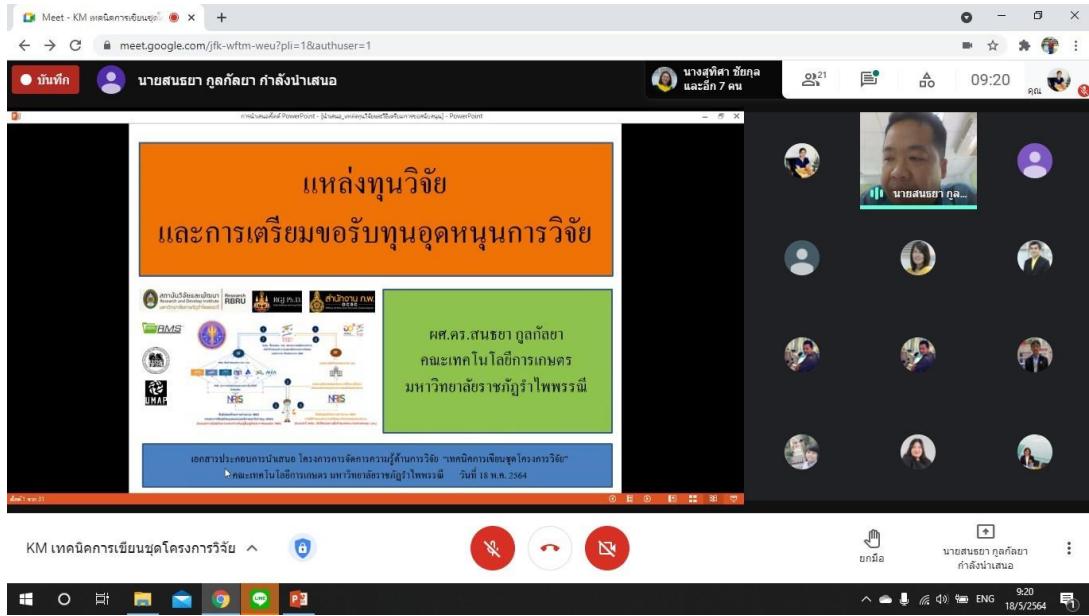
Meet - KM เทคนิคการเขียนชุด ×

meet.google.com/jfk-wftm-weu?pli=1&authuser=1

บันทึก

นายสนธยา กูลกัลยา กำลังนำเสนอ

นางสุทิศา ชัยกุล และอีก 7 คน

21

09:20

คุณ

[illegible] PowerPoint - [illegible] - PowerPoint

แหล่งทุนวิจัย
และการเตรียมขอรับทุนอุดหนุนการวิจัย

สถาบันวิจัยและพัฒนา Research RBRU

RMS

NRIS

NRIS

UMAP

ผศ.ดร.สนธยา กูลกัลยา
คณะเทคโนโลยีการเกษตร
มหาวิทยาลัยราชภัฏรำไพพรรณี

เอกสารประกอบการนำเสนอ โครงการการจัดการความรู้ด้านการวิจัย "เทคนิคการเขียนชุดโครงการวิจัย"
คณะเทคโนโลยีการเกษตร มหาวิทยาลัยราชภัฏรำไพพรรณี วันที่ 18 พ.ค. 2564

นายสนธยา กูล...

KM เทคนิคการเขียนชุดโครงการวิจัย ^

ยกมือ

นายสนธยา กูลกัลยา กำลังนำเสนอ

ENG

9:20
18/5/2564